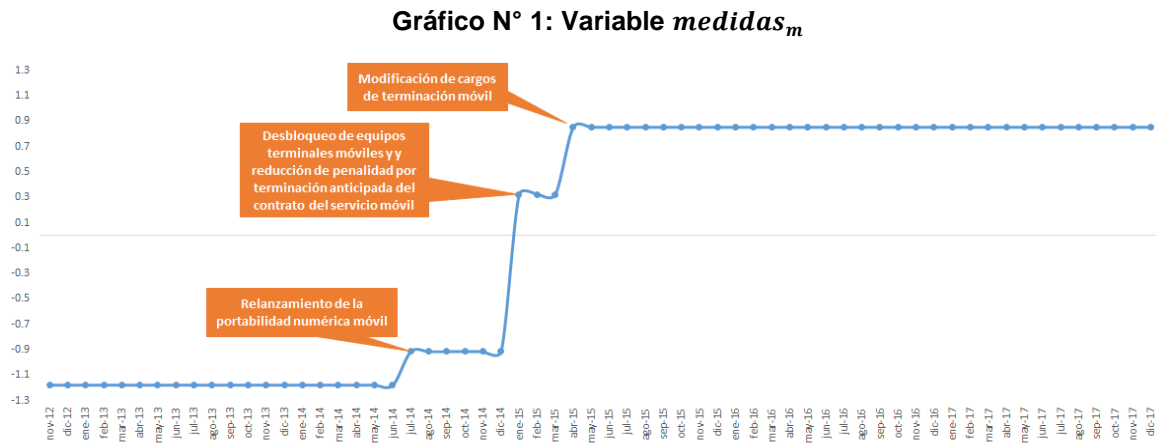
Gráfico N° 1: Variable $medidas_m$

1.3
1.1
0.9
0.7
0.5
0.3
0.1
-0.1
-0.3
-0.5
-0.7
-0.9
-1.1
-1.3

Modificación de cargos de terminación móvil

Desbloqueo de equipos terminales móviles y y reducción de penalidad por terminación anticipada del contrato del servicio móvil

Relanzamiento de la portabilidad numérica móvil

nov-12 dic-12 ene-13 feb-13 mar-13 abr-13 may-13 jun-13 jul-13 ago-13 sep-13 oct-13 nov-13 dic-13 ene-14 feb-14 mar-14 abr-14 may-14 jun-14 jul-14 ago-14 sep-14 oct-14 nov-14 dic-14 ene-15 feb-15 mar-15 abr-15 may-15 jun-15 jul-15 ago-15 sep-15 oct-15 nov-15 dic-15 ene-16 feb-16 mar-16 abr-16 may-16 jun-16 jul-16 ago-16 sep-16 oct-16 nov-16 dic-16 ene-17 feb-17 mar-17 abr-17 may-17 jun-17 jul-17 ago-17 sep-17 oct-17 nov-17 dic-17